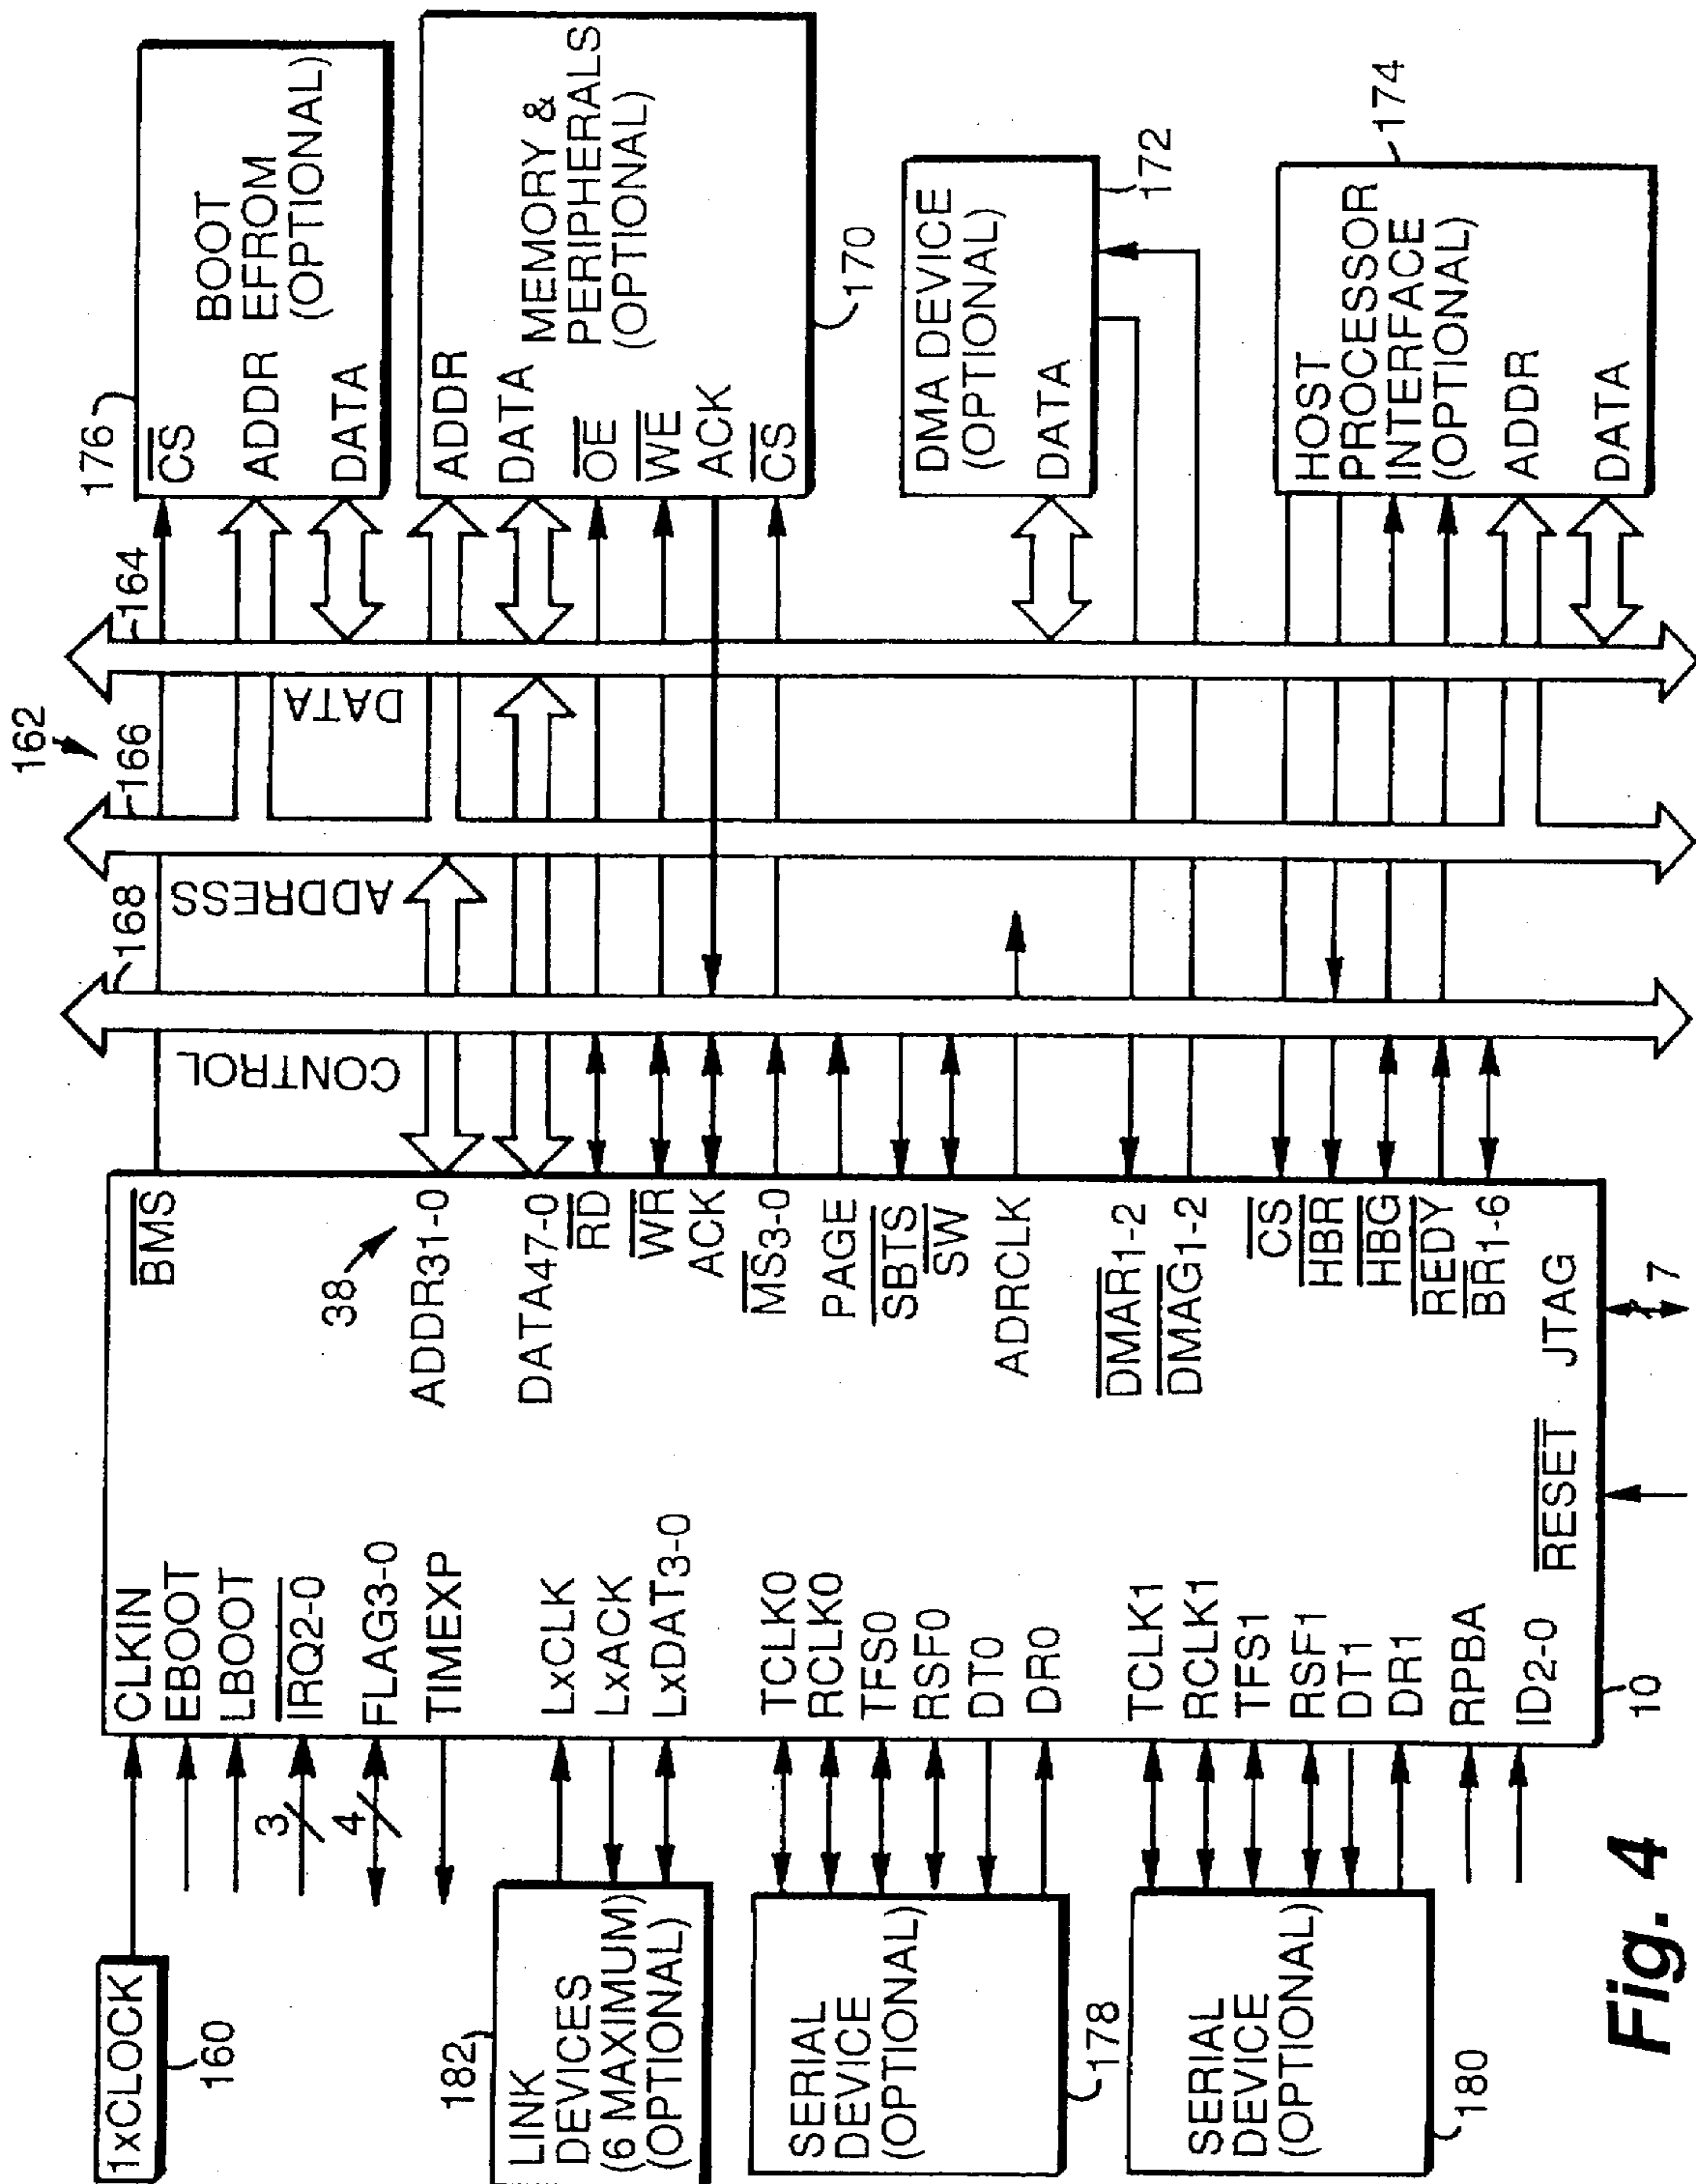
176
$\overline{CS}$
ADDR
DATA
BOOT EFROM (OPTIONAL)

ADDR
DATA
$\overline{OE}$
$\overline{WE}$
ACK
$\overline{CS}$
MEMORY & PERIPHERALS (OPTIONAL)
170

DMA DEVICE (OPTIONAL)
DATA
172

HOST PROCESSOR INTERFACE (OPTIONAL)
ADDR
DATA
174

162
164
166
168
DATA
ADDRESS
CONTROL

$\overline{BMS}$
38
ADDR31-0
DATA47-0
$\overline{RD}$
$\overline{WR}$
ACK
$\overline{MS}$3-0
PAGE
$\overline{SBTS}$
$\overline{SW}$
ADRCLK
$\overline{DMAR}$1-2
$\overline{DMAG}$1-2
$\overline{CS}$
$\overline{HBR}$
$\overline{HBG}$
$\overline{REDY}$
$\overline{BR}$1-6
JTAG
7
$\overline{RESET}$

CLKIN
EBOOT
LBOOT
$\overline{IRQ2-0}$
FLAG3-0
TIMEXP
LxCLK
LxACK
LxDAT3-0
TCLK0
RCLK0
TFS0
RSF0
DT0
DR0
TCLK1
RCLK1
TFS1
RSF1
DT1
DR1
RPBA
ID2-0
10

3
4

1xCLOCK
160
182
LINK DEVICES (6 MAXIMUM) (OPTIONAL)
SERIAL DEVICE (OPTIONAL)
178
SERIAL DEVICE (OPTIONAL)
180

Fig. 4